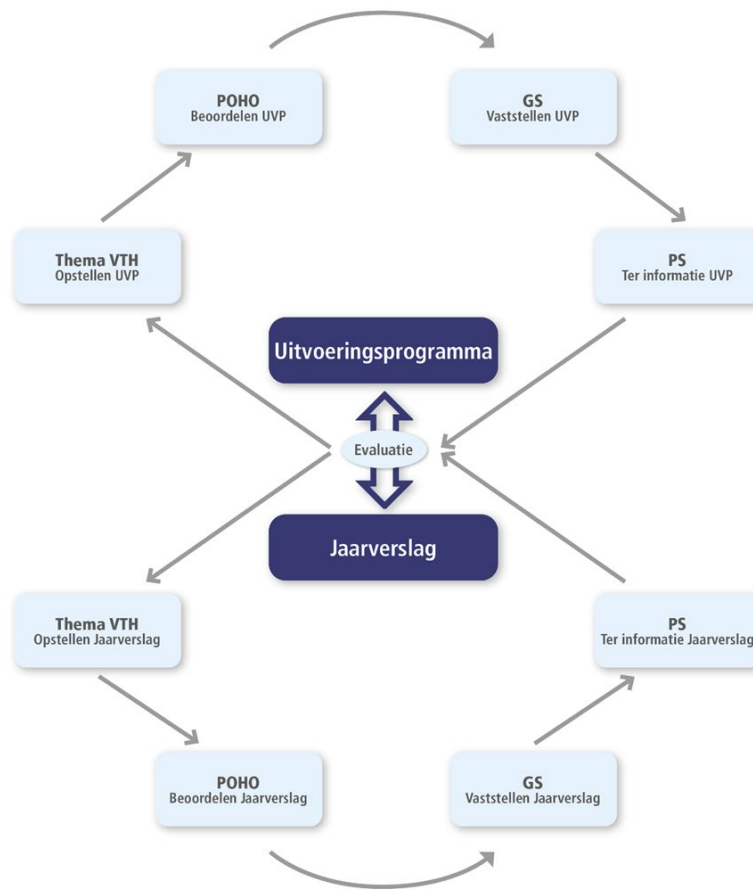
POHO
Beoordelen UVP

GS
Vaststellen UVP

Thema VTH
Opstellen UVP

PS
Ter informatie UVP

Uitvoeringsprogramma

Evaluatie

Jaarverslag

Thema VTH
Opstellen Jaarverslag

PS
Ter informatie Jaarverslag

POHO
Beoordelen Jaarverslag

GS
Vaststellen Jaarverslag